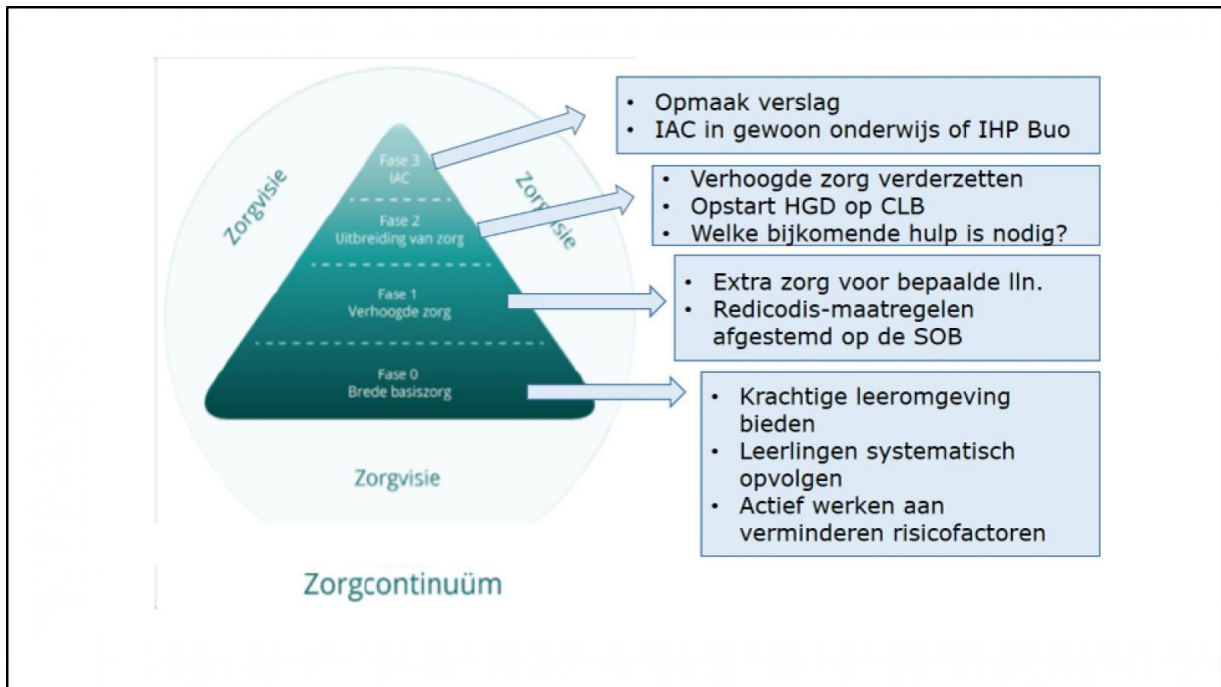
Zorgvisie

Zorgvisie

Fase 3
IAC

Fase 2
Uitbreiding van zorg

Fase 1
Verhoogde zorg

Fase 0
Brede basiszorg

Zorgvisie

Zorgcontinuüm

- Opmaak verslag
- IAC in gewoon onderwijs of IHP Buo

- Verhoogde zorg verderzetten
- Opstart HGD op CLB
- Welke bijkomende hulp is nodig?

- Extra zorg voor bepaalde lln.
- Redicodis-maatregelen afgestemd op de SOB

- Krachtige leeromgeving bieden
- Leerlingen systematisch opvolgen
- Actief werken aan verminderen risicofactoren